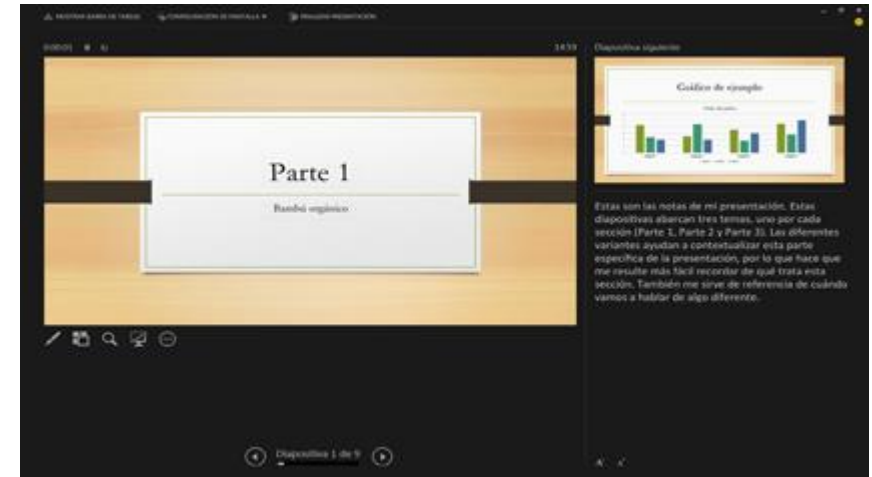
MOSTRAR BARRA DE TAREAS   CONFIGURACIÓN DE PANTALLA   FINALIZAR PRESENTACIÓN

0:00:01   14:33   Diapositiva siguiente

Parte 1

Bambú orgánico

Gráfico de ejemplo

Estas son las notas de mi presentación. Estas diapositivas abarcan tres temas, uno por cada sección (Parte 1, Parte 2 y Parte 3). Las diferentes variantes ayudan a contextualizar esta parte específica de la presentación, por lo que hace que me resulte más fácil recordar de qué trata esta sección. También me sirve de referencia de cuándo vamos a hablar de algo diferente.

Diapositiva 1 de 9